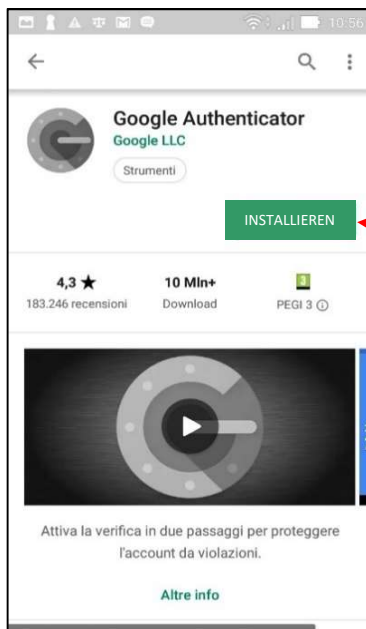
10:56

Google Authenticator
Google LLC
Strumenti

INSTALLIEREN

4,3 ★
183.246 recensioni

10 Mln+
Download

3
PEGI 3 ⓘ

Attiva la verifica in due passaggi per proteggere l'account da violazioni.

Altre info